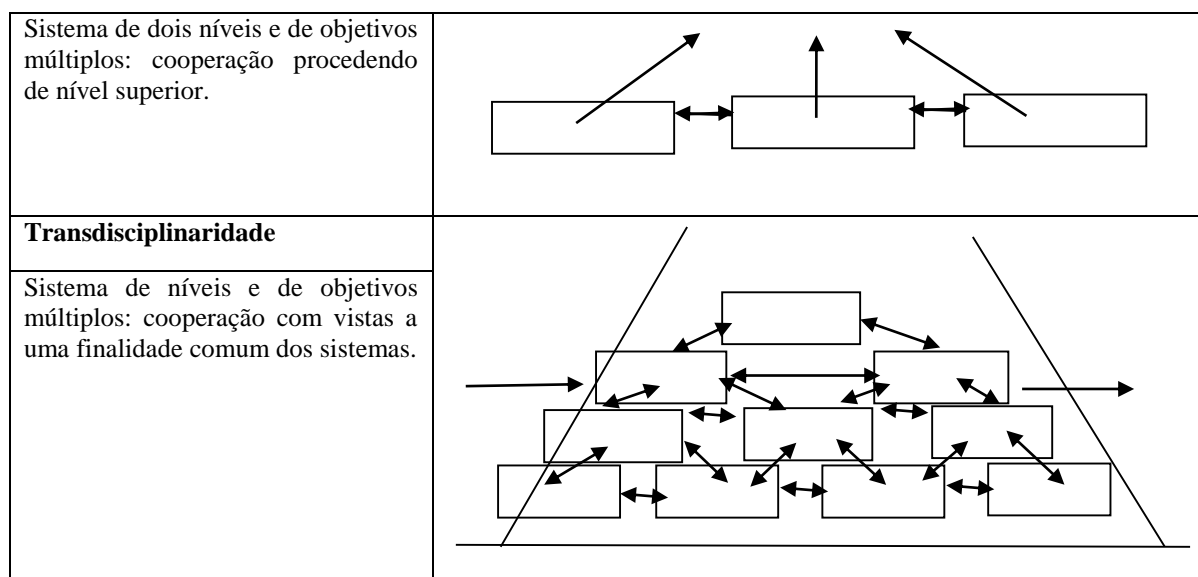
| Sistema de dois níveis e de objetivos múltiplos: cooperação procedendo de nível superior. | |
|---|---|
| **Transdisciplinaridade** | |
| Sistema de níveis e de objetivos múltiplos: cooperação com vistas a uma finalidade comum dos sistemas. | |